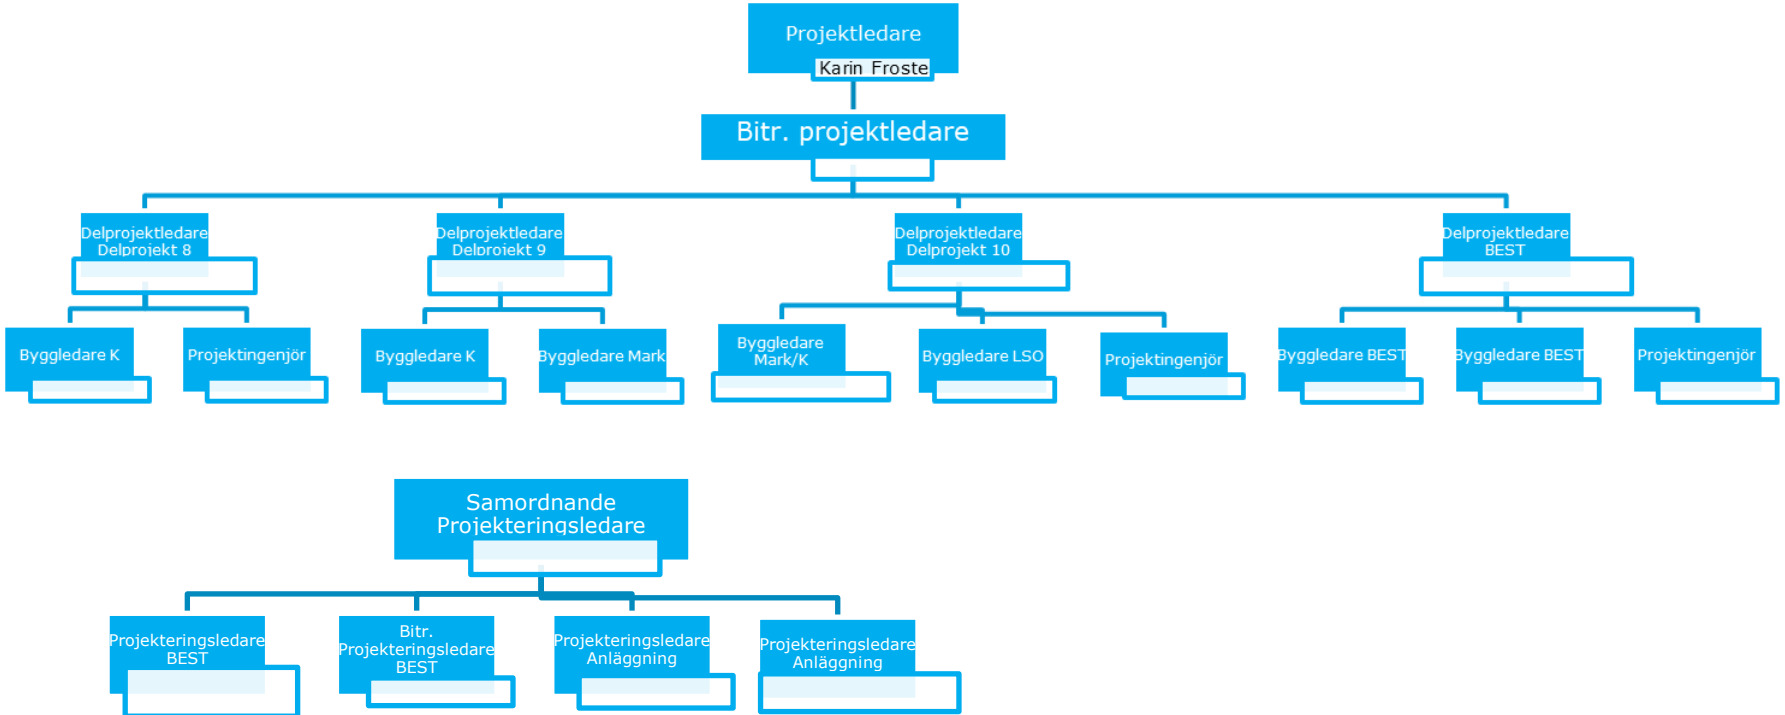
Projektledare
Karin Froste

Bitr. projektledare

Delprojektledare
Delprojekt 8

Delprojektledare
Delprojekt 9

Delprojektledare
Delprojekt 10

Delprojektledare
BEST

Byggledare K

Projektingenjör

Byggledare K

Byggledare Mark

Byggledare
Mark/K

Byggledare LSO

Projektingenjör

Byggledare BEST

Byggledare BEST

Projektingenjör

Samordnande
Projekteringsledare

Projekteringsledare
BEST

Bitr.
Projekteringsledare
BEST

Projekteringsledare
Anläggning

Projekteringsledare
Anläggning